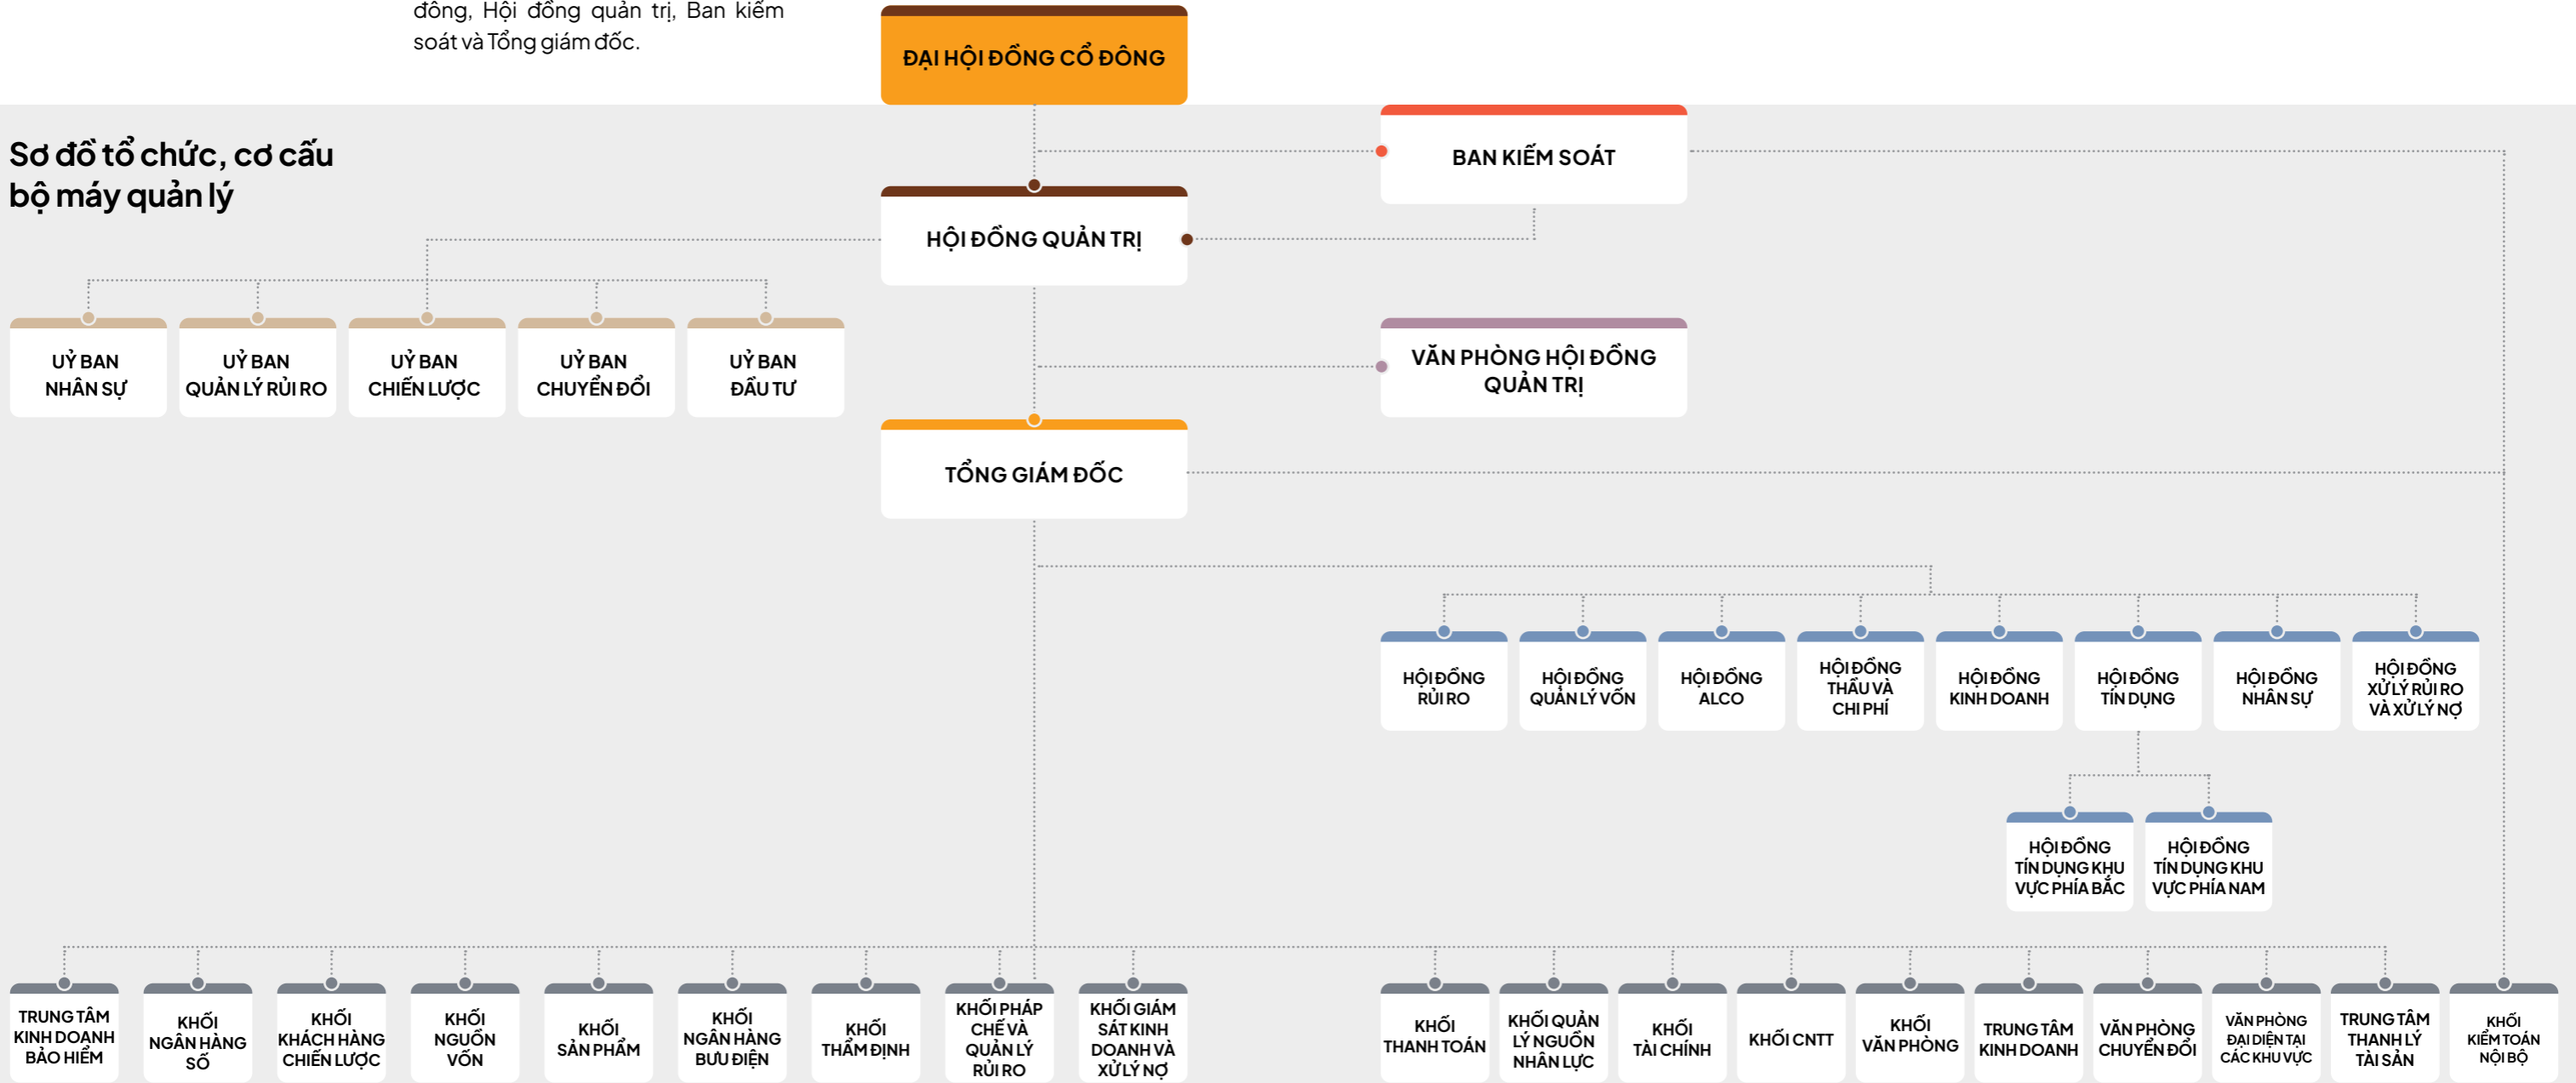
đông, Hội đồng quản trị, Ban kiểm soát và Tổng giám đốc.

ĐẠI HỘI ĐỒNG CỔ ĐÔNG

Sơ đồ tổ chức, cơ cấu bộ máy quản lý

BAN KIỂM SOÁT

HỘI ĐỒNG QUẢN TRỊ

UỶ BAN NHÂN SỰ

UỶ BAN QUẢN LÝ RỦI RO

UỶ BAN CHIẾN LƯỢC

UỶ BAN CHUYỂN ĐỔI

UỶ BAN ĐẦU TƯ

VĂN PHÒNG HỘI ĐỒNG QUẢN TRỊ

TỔNG GIÁM ĐỐC

HỘI ĐỒNG RỦI RO

HỘI ĐỒNG QUẢN LÝ VỐN

HỘI ĐỒNG ALCO

HỘI ĐỒNG THẦU VÀ CHI PHÍ

HỘI ĐỒNG KINH DOANH

HỘI ĐỒNG TÍN DỤNG

HỘI ĐỒNG NHÂN SỰ

HỘI ĐỒNG XỬ LÝ RỦI RO VÀ XỬ LÝ NỢ

HỘI ĐỒNG TÍN DỤNG KHU VỰC PHÍA BẮC

HỘI ĐỒNG TÍN DỤNG KHU VỰC PHÍA NAM

TRUNG TÂM KINH DOANH BẢO HIỂM

KHỐI NGÂN HÀNG SỐ

KHỐI KHÁCH HÀNG CHIẾN LƯỢC

KHỐI NGUỒN VỐN

KHỐI SẢN PHẨM

KHỐI NGÂN HÀNG BƯU ĐIỆN

KHỐI THẨM ĐỊNH

KHỐI PHÁP CHẾ VÀ QUẢN LÝ RỦI RO

KHỐI GIÁM SÁT KINH DOANH VÀ XỬ LÝ NỢ

KHỐI THANH TOÁN

KHỐI QUẢN LÝ NGUỒN NHÂN LỰC

KHỐI TÀI CHÍNH

KHỐI CNTT

KHỐI VĂN PHÒNG

TRUNG TÂM KINH DOANH

VĂN PHÒNG CHUYỂN ĐỔI

VĂN PHÒNG ĐẠI DIỆN TẠI CÁC KHU VỰC

TRUNG TÂM THANH LÝ TÀI SẢN

KHỐI KIỂM TOÁN NỘI BỘ